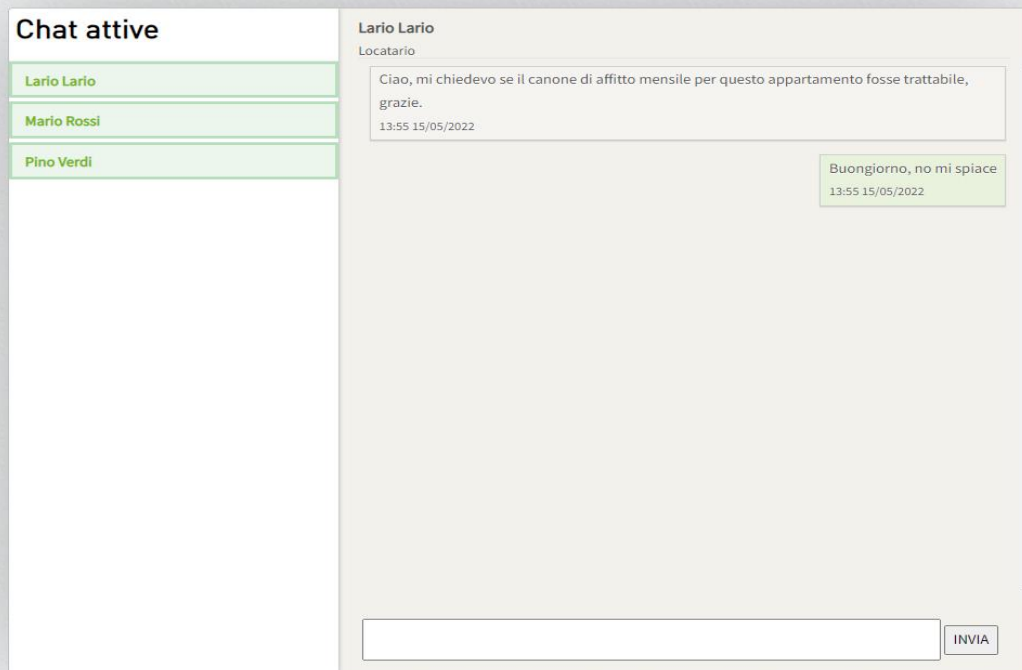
Chat attive

Lario Lario

Mario Rossi

Pino Verdi

Lario Lario
Locatario

Ciao, mi chiedevo se il canone di affitto mensile per questo appartamento fosse trattabile, grazie.
13:55 15/05/2022

Buongiorno, no mi spiace
13:55 15/05/2022

INVIA